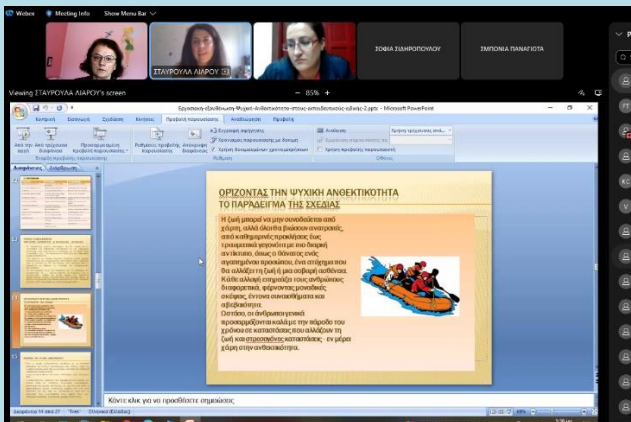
Webex  Meeting Info  Show Menu Bar

ΣΤΑΥΡΟΥΛΑ ΛΙΑΡΟΥ

ΣΟΦΙΑ ΣΙΔΗΡΟΠΟΥΛΟΥ

ΣΜΠΟΝΙΑ ΠΑΝΑΓΙΩΤΑ

Viewing ΣΤΑΥΡΟΥΛΑ ΛΙΑΡΟΥ's screen

85%

Εργαστηριό-εξειδίκευση-Ψυχική-Ανθεκτικότητα-στους-εκπαιδευτικούς-κιβωτός-2.pptx - Microsoft PowerPoint

Κεντρική  Εισαγωγή  Σχεδίαση  Κίνηση  Προβολή παρουσίασης  Αναθεώρηση  Προβολή

Διαφάνειες  Διάρθρωση

ΟΡΙΖΟΝΤΑΣ ΤΗΝ ΨΥΧΙΚΗ ΑΝΘΕΚΤΙΚΟΤΗΤΑ ΤΟ ΠΑΡΑΔΕΙΓΜΑ ΤΗΣ ΣΧΕΔΙΑΣ

Η ζωή μπορεί να μην συνοδεύεται από χάρτη, αλλά όλοι θα βιώσουν ανατροπές, από καθημερινές προκλήσεις έως τραυματικά γεγονότα με πιο διαρκή αντίκτυπο, όπως ο θάνατος ενός αγαπημένου προσώπου, ένα ατύχημα που θα αλλάξει τη ζωή ή μια σοβαρή ασθένεια. Κάθε αλλαγή επηρεάζει τους ανθρώπους διαφορετικά, φέρνοντας μοναδικές σκέψεις, έντονα συναισθήματα και αβεβαιότητα. Ωστόσο, οι άνθρωποι γενικά προσαρμόζονται καλά με την πάροδο του χρόνου σε καταστάσεις που αλλάζουν τη ζωή και στρεσογόνες καταστάσεις - εν μέρει χάρη στην ανθεκτικότητα.

Κάντε κλικ για να προσθέσετε σημειώσεις

Διαφάνεια 14 από 27